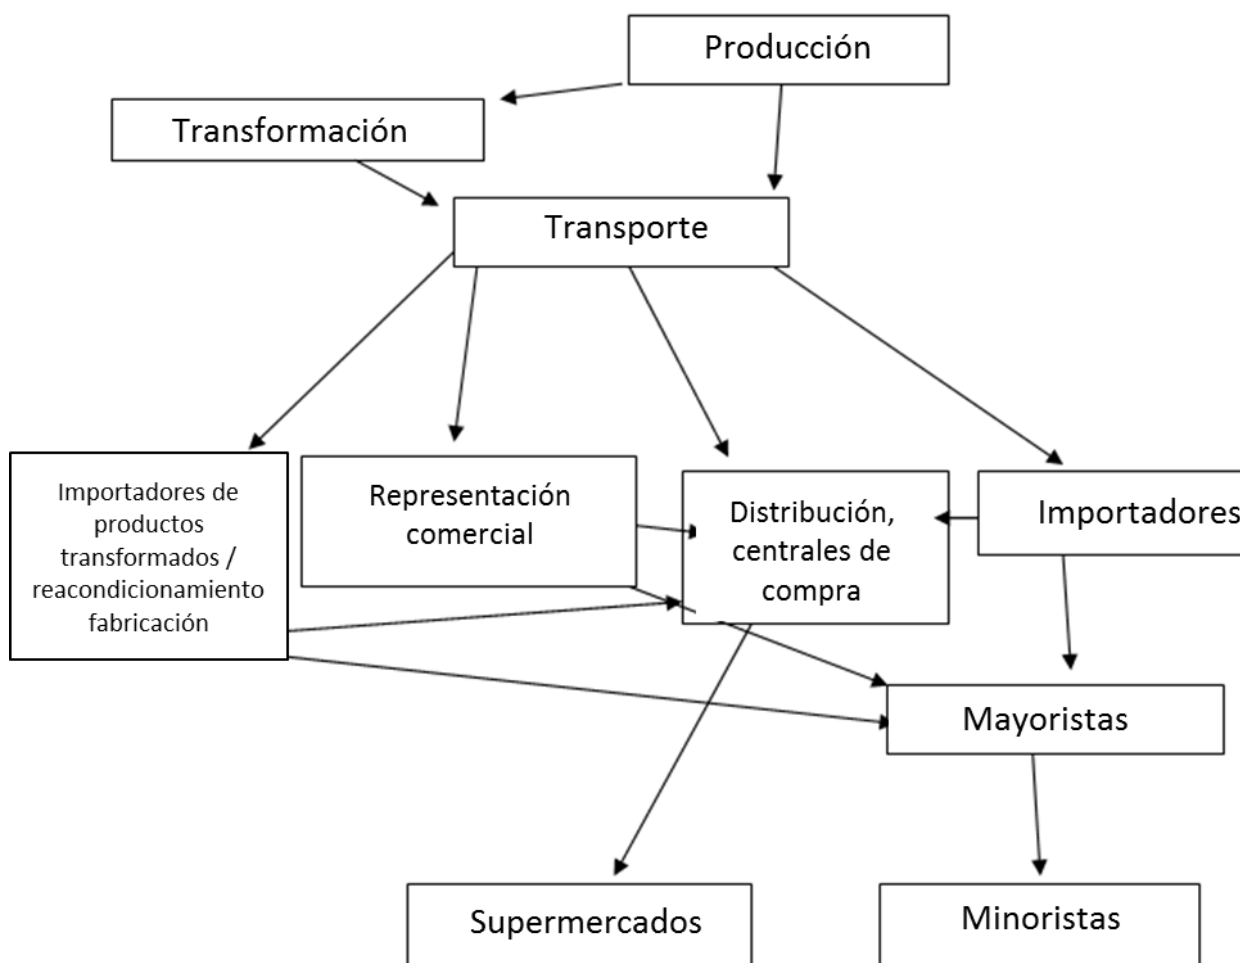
Producción

Transformación

Transporte

Importadores de productos transformados / reacondicionamiento fabricación

Representación comercial

Distribución, centrales de compra

Importadores

Mayoristas

Supermercados

Minoristas